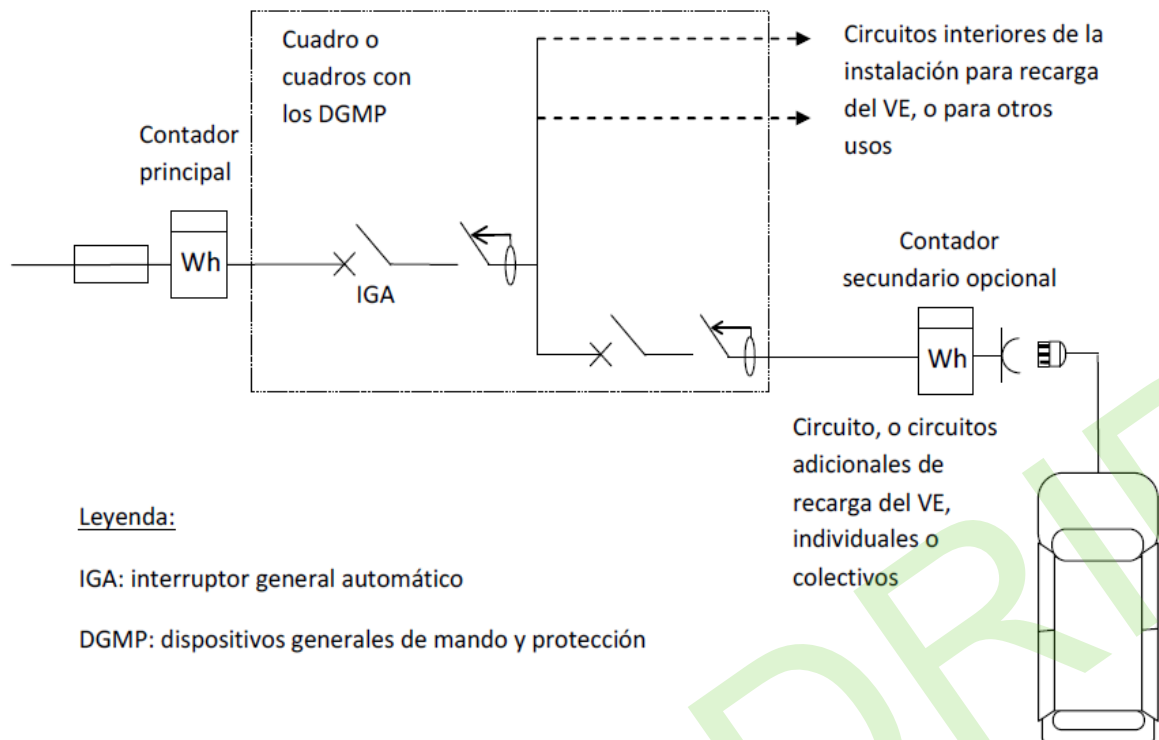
Cuadro o cuadros con los DGMP

Circuitos interiores de la instalación para recarga del VE, o para otros usos

Contador principal

Wh

IGA

Contador secundario opcional

Wh

Circuito, o circuitos adicionales de recarga del VE, individuales o colectivos

Leyenda:

IGA: interruptor general automático

DGMP: dispositivos generales de mando y protección

DRI